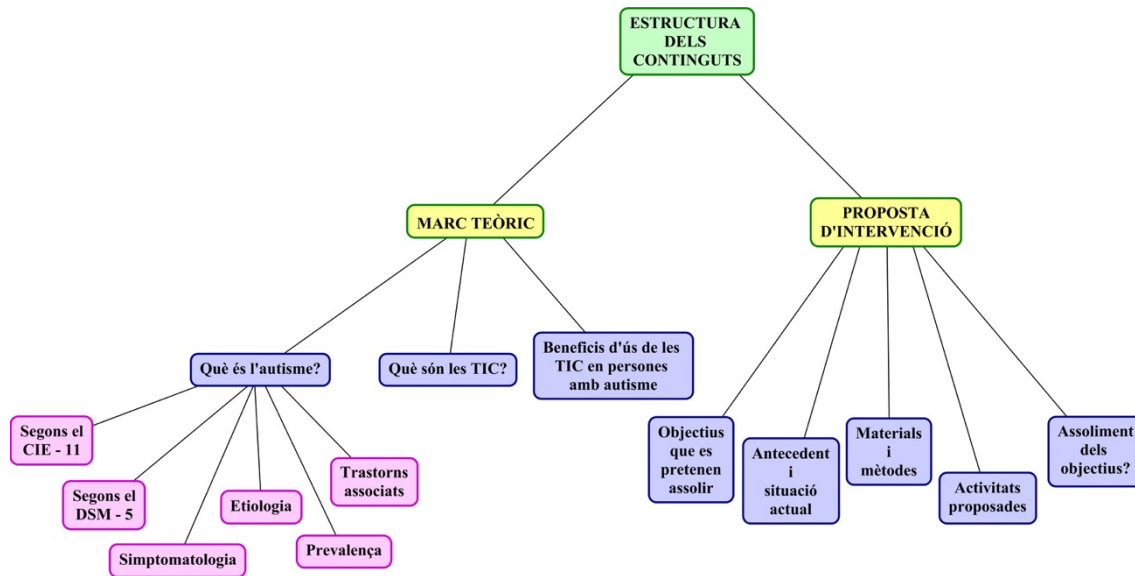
ESTRUCTURA DELS CONTINGUTS

MARC TEÒRIC

PROPOSTA D'INTERVENCIÓ

Què és l'autisme?

Què són les TIC?

Beneficis d'ús de les TIC en persones amb autisme

Segons el CIE - 11

Segons el DSM - 5

Simptomatologia

Etiologia

Prevalença

Trastorns associats

Objectius que es pretenen assolir

Antecedent i situació actual

Materials i mètodes

Activitats proposades

Assoliment dels objectius?